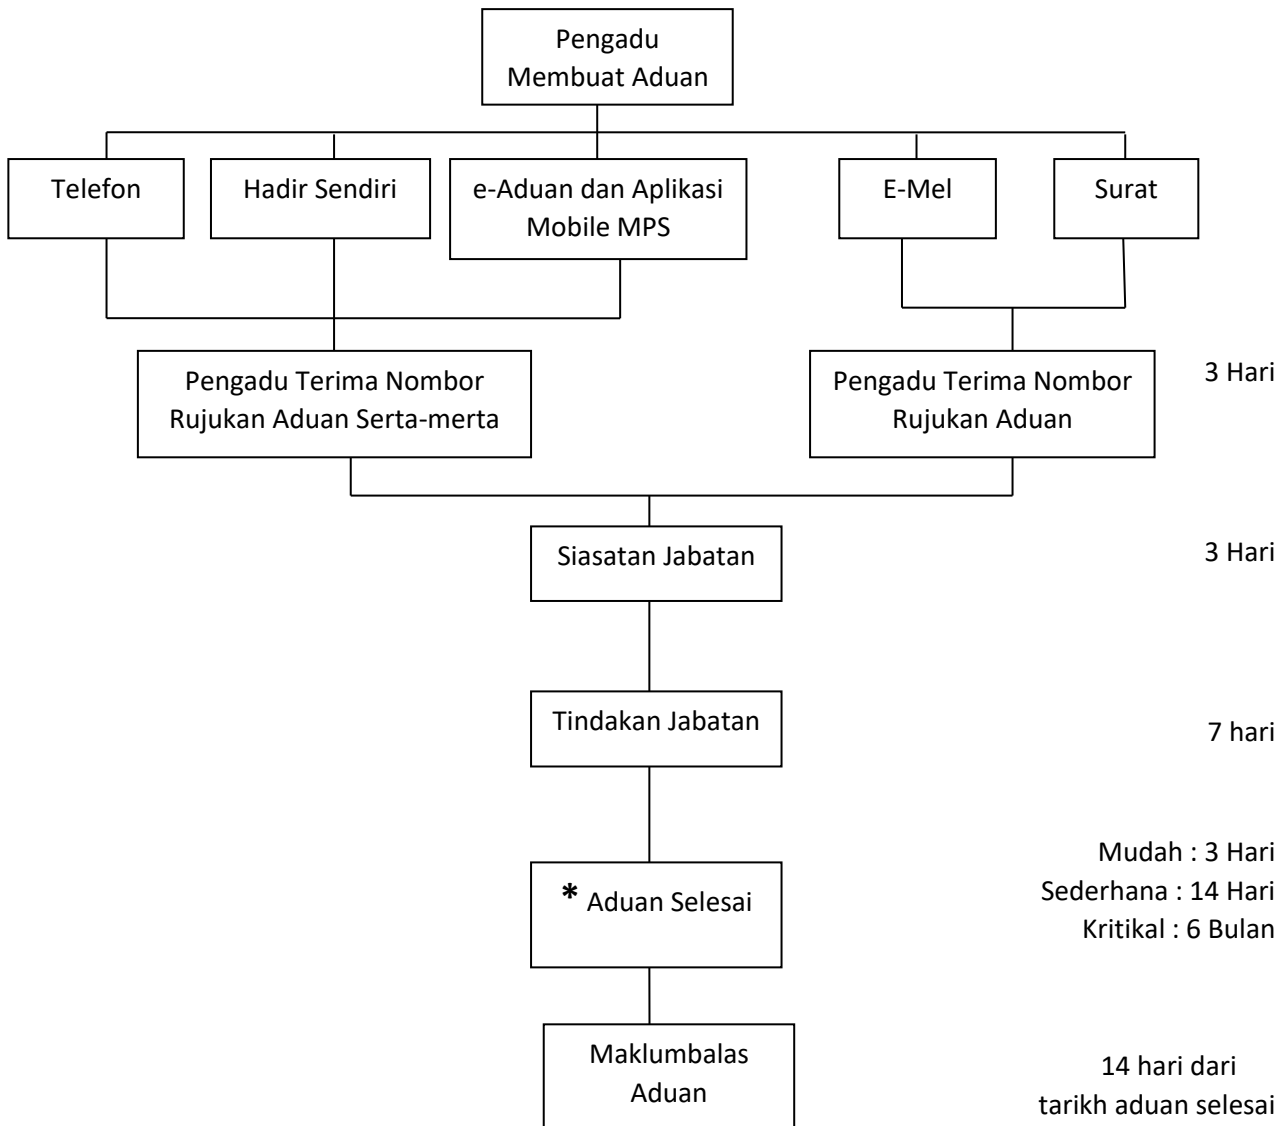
Pengadu
Membuat Aduan

Telefon

Hadir Sendiri

e-Aduan dan Aplikasi Mobile MPS

E-Mel

Surat

Pengadu Terima Nombor Rujukan Aduan Serta-merta

Pengadu Terima Nombor Rujukan Aduan

3 Hari

Siasatan Jabatan

3 Hari

Tindakan Jabatan

7 hari

* Aduan Selesai

Mudah : 3 Hari
Sederhana : 14 Hari
Kritikal : 6 Bulan

Maklumbalas Aduan

14 hari dari tarikh aduan selesai